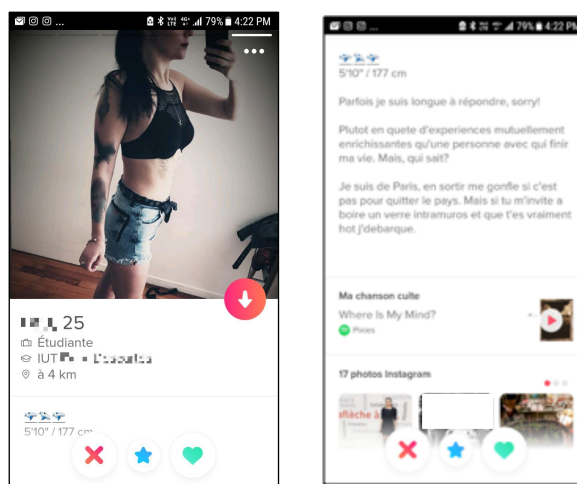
79% 4:22 PM

25
Étudiante
IUT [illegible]
à 4 km

5'10" / 177 cm

79% 4:22 PM

5'10" / 177 cm

Parfois je suis longue à répondre, sorry!

Plutot en quete d'experiences mutuellement enrichissantes qu'une personne avec qui finir ma vie. Mais, qui sait?

Je suis de Paris, en sortir me gonfle si c'est pas pour quitter le pays. Mais si tu m'invite a boire un verre intramuros et que t'es vraiment hot j'debarque.

Ma chanson culte
Where Is My Mind?
Pixies

17 photos Instagram

affiche à